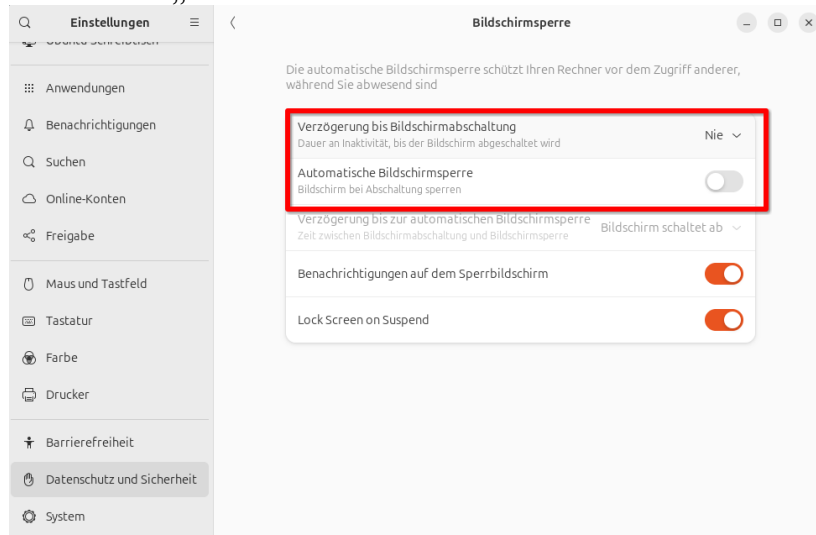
Einstellungen

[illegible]

Anwendungen

Benachrichtigungen

Suchen

Online-Konten

Freigabe

Maus und Tastfeld

Tastatur

Farbe

Drucker

Barrierefreiheit

Datenschutz und Sicherheit

System

Bildschirmsperre

Die automatische Bildschirmsperre schützt Ihren Rechner vor dem Zugriff anderer, während Sie abwesend sind

Verzögerung bis Bildschirmabschaltung
Dauer an Inaktivität, bis der Bildschirm abgeschaltet wird
Nie

Automatische Bildschirmsperre
Bildschirm bei Abschaltung sperren

Verzögerung bis zur automatischen Bildschirmsperre
Zeit zwischen Bildschirmabschaltung und Bildschirmsperre
Bildschirm schaltet ab

Benachrichtigungen auf dem Sperrbildschirm

Lock Screen on Suspend